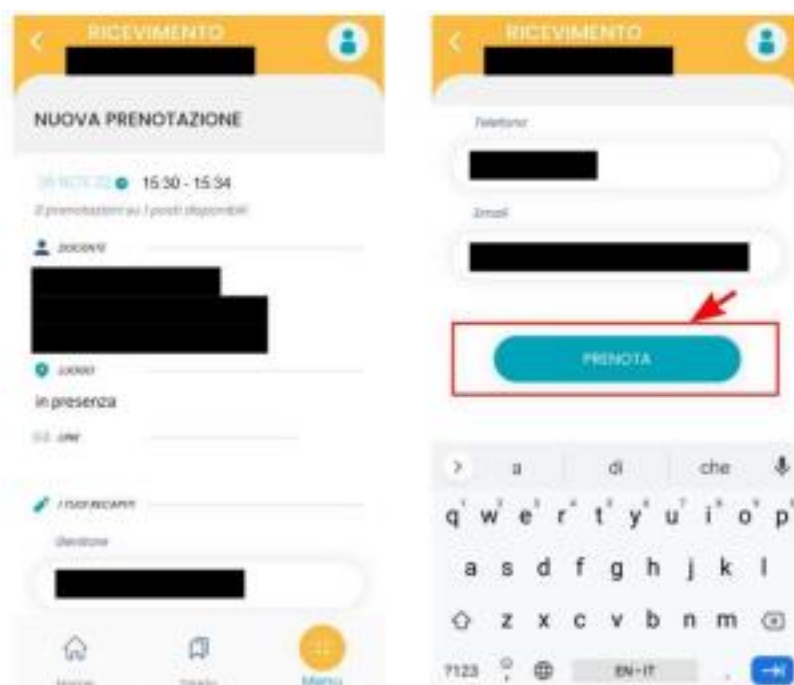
RICEVIMENTO

NUOVA PRENOTAZIONE

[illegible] 15:30 - 15:34

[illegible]

DOCENTE

LUOGO

in presenza

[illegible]

I TUOI RECAPITI

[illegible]

Home

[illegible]

Menu

RICEVIMENTO

Telefono

Email

PRENOTA

a di che

q w e r t y u i o p

a s d f g h j k l

z x c v b n m

?123 EN-IT